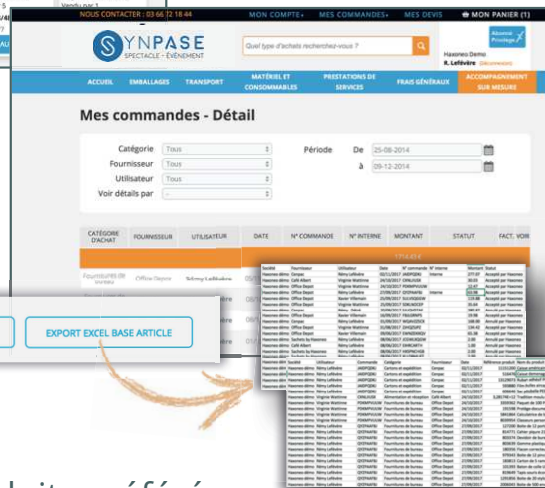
Vendu par 1

NOUS CONTACTER : 03 66 72 18 44

MON COMPTE MES COMMANDES MES DEVIS MON PANIER (1)

SYNPASE
SPECTACLE - ÉVÉNEMENT

Quel type d'achats recherchez-vous ?

Haasnes Demo
R. Lefèvre (Déconnexion)

Abonné Privilège

ACCUEIL EMBALLAGES TRANSPORT MATÉRIEL ET CONSOMMABLES PRESTATIONS DE SERVICES FRAIS GÉNÉRAUX ACCOMPAGNEMENT SUR MESURE

Mes commandes - Détail

Catégorie Tous
Fournisseur Tous
Utilisateur Tous
Voir détails par --

Période De 25-08-2014
à 09-12-2014

| CATÉGORIE D'ACHAT | FOURNISSEUR | UTILISATEUR | DATE | N° COMMANDE | N° INTERNE | MONTANT | STATUT | FACT. VOIR |
|---|---|---|---|---|---|---|---|---|
| Fournitures de bureau | Office Depot | Rémy Lefèvre | | | | | | |

EXPORT EXCEL BASE ARTICLE

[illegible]